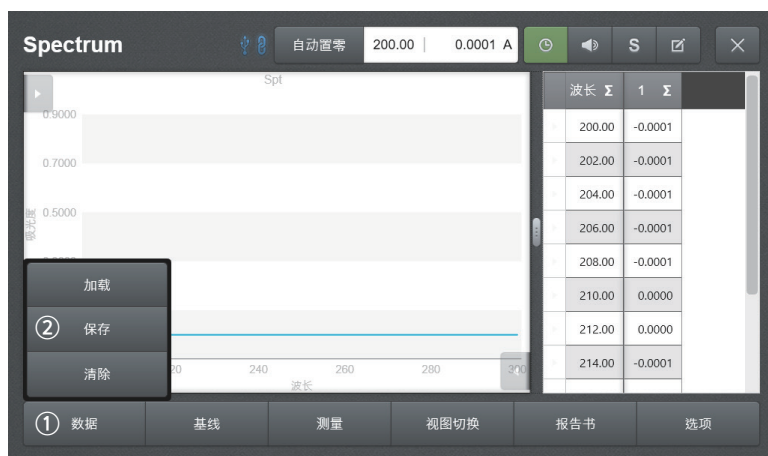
Spectrum

自动置零

200.00 | 0.0001 A

S

Spt

0.9000

0.7000

0.5000

吸光度

加载

② 保存

清除

20

240

260

280

300

波长

| 波长 Σ | 1 Σ |
|---|---|
| 200.00 | -0.0001 |
| 202.00 | -0.0001 |
| 204.00 | -0.0001 |
| 206.00 | -0.0001 |
| 208.00 | -0.0001 |
| 210.00 | 0.0000 |
| 212.00 | 0.0000 |
| 214.00 | -0.0001 |

① 数据

基线

测量

视图切换

报告书

选项